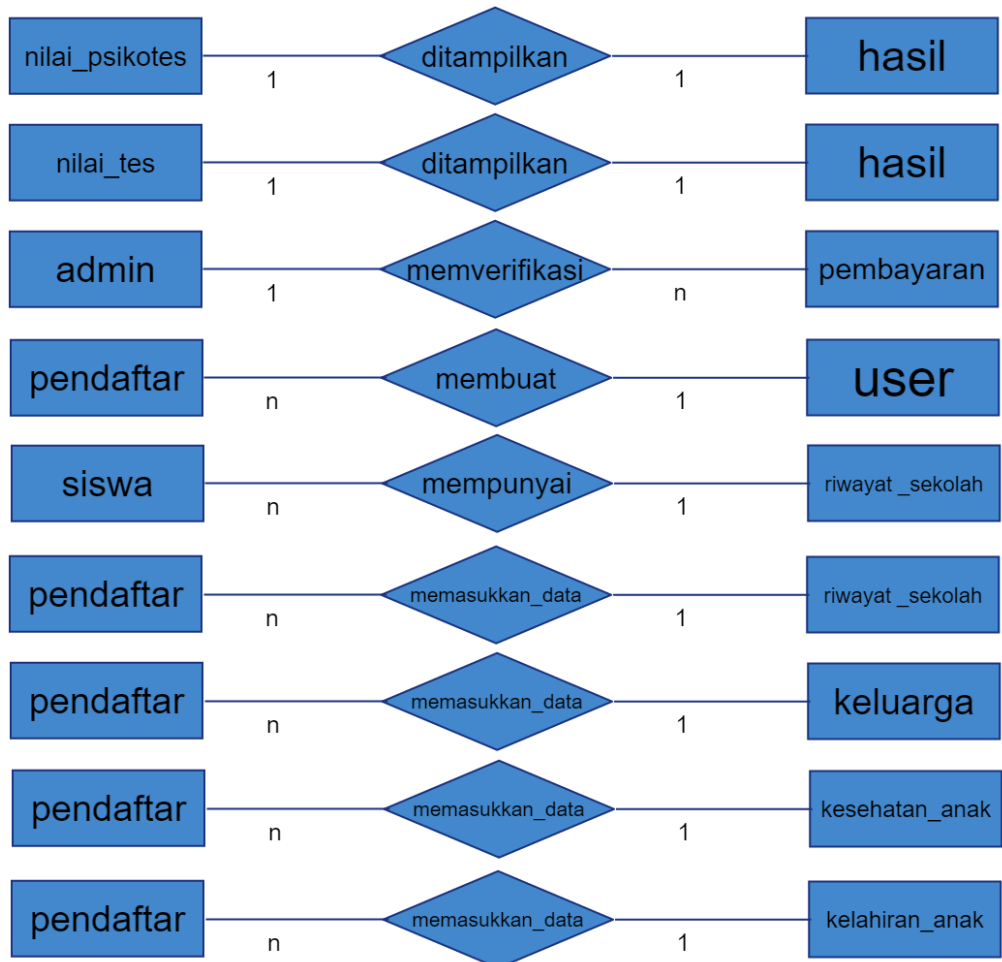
nilai_psikotes
1
ditampilkan
1
hasil

nilai_tes
1
ditampilkan
1
hasil

admin
1
memverifikasi
n
pembayaran

pendaftar
n
membuat
1
user

siswa
n
mempunyai
1
riwayat _sekolah

pendaftar
n
memasukkan_data
1
riwayat _sekolah

pendaftar
n
memasukkan_data
1
keluarga

pendaftar
n
memasukkan_data
1
kesehatan_anak

pendaftar
n
memasukkan_data
1
kelahiran_anak